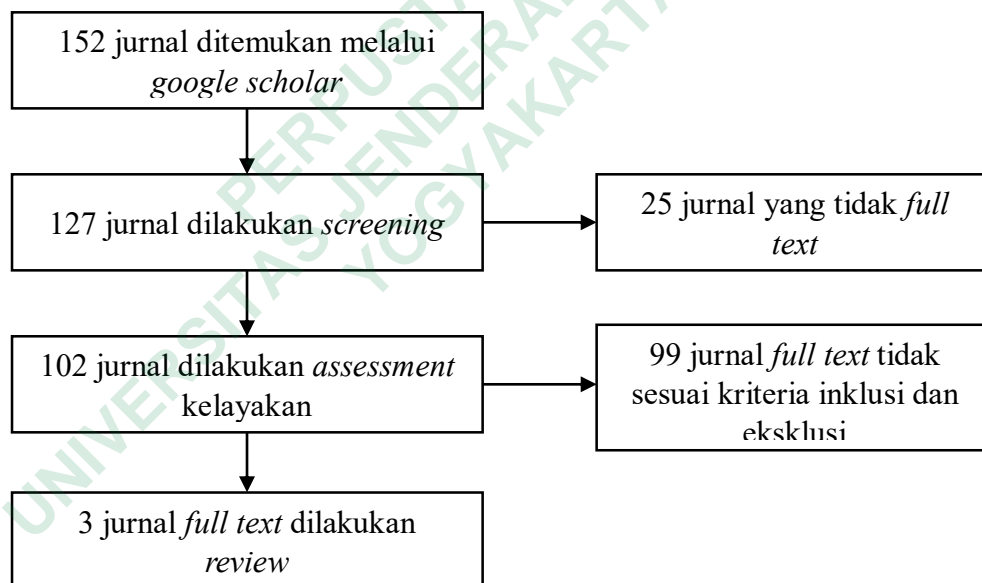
152 jurnal ditemukan melalui google scholar

127 jurnal dilakukan screening

25 jurnal yang tidak full text

102 jurnal dilakukan assessment kelayakan

99 jurnal full text tidak sesuai kriteria inklusi dan eksklusi

3 jurnal full text dilakukan review

UNIVERSITAS JENDERAL PERPUSTAKAAN YOGYAKARTA